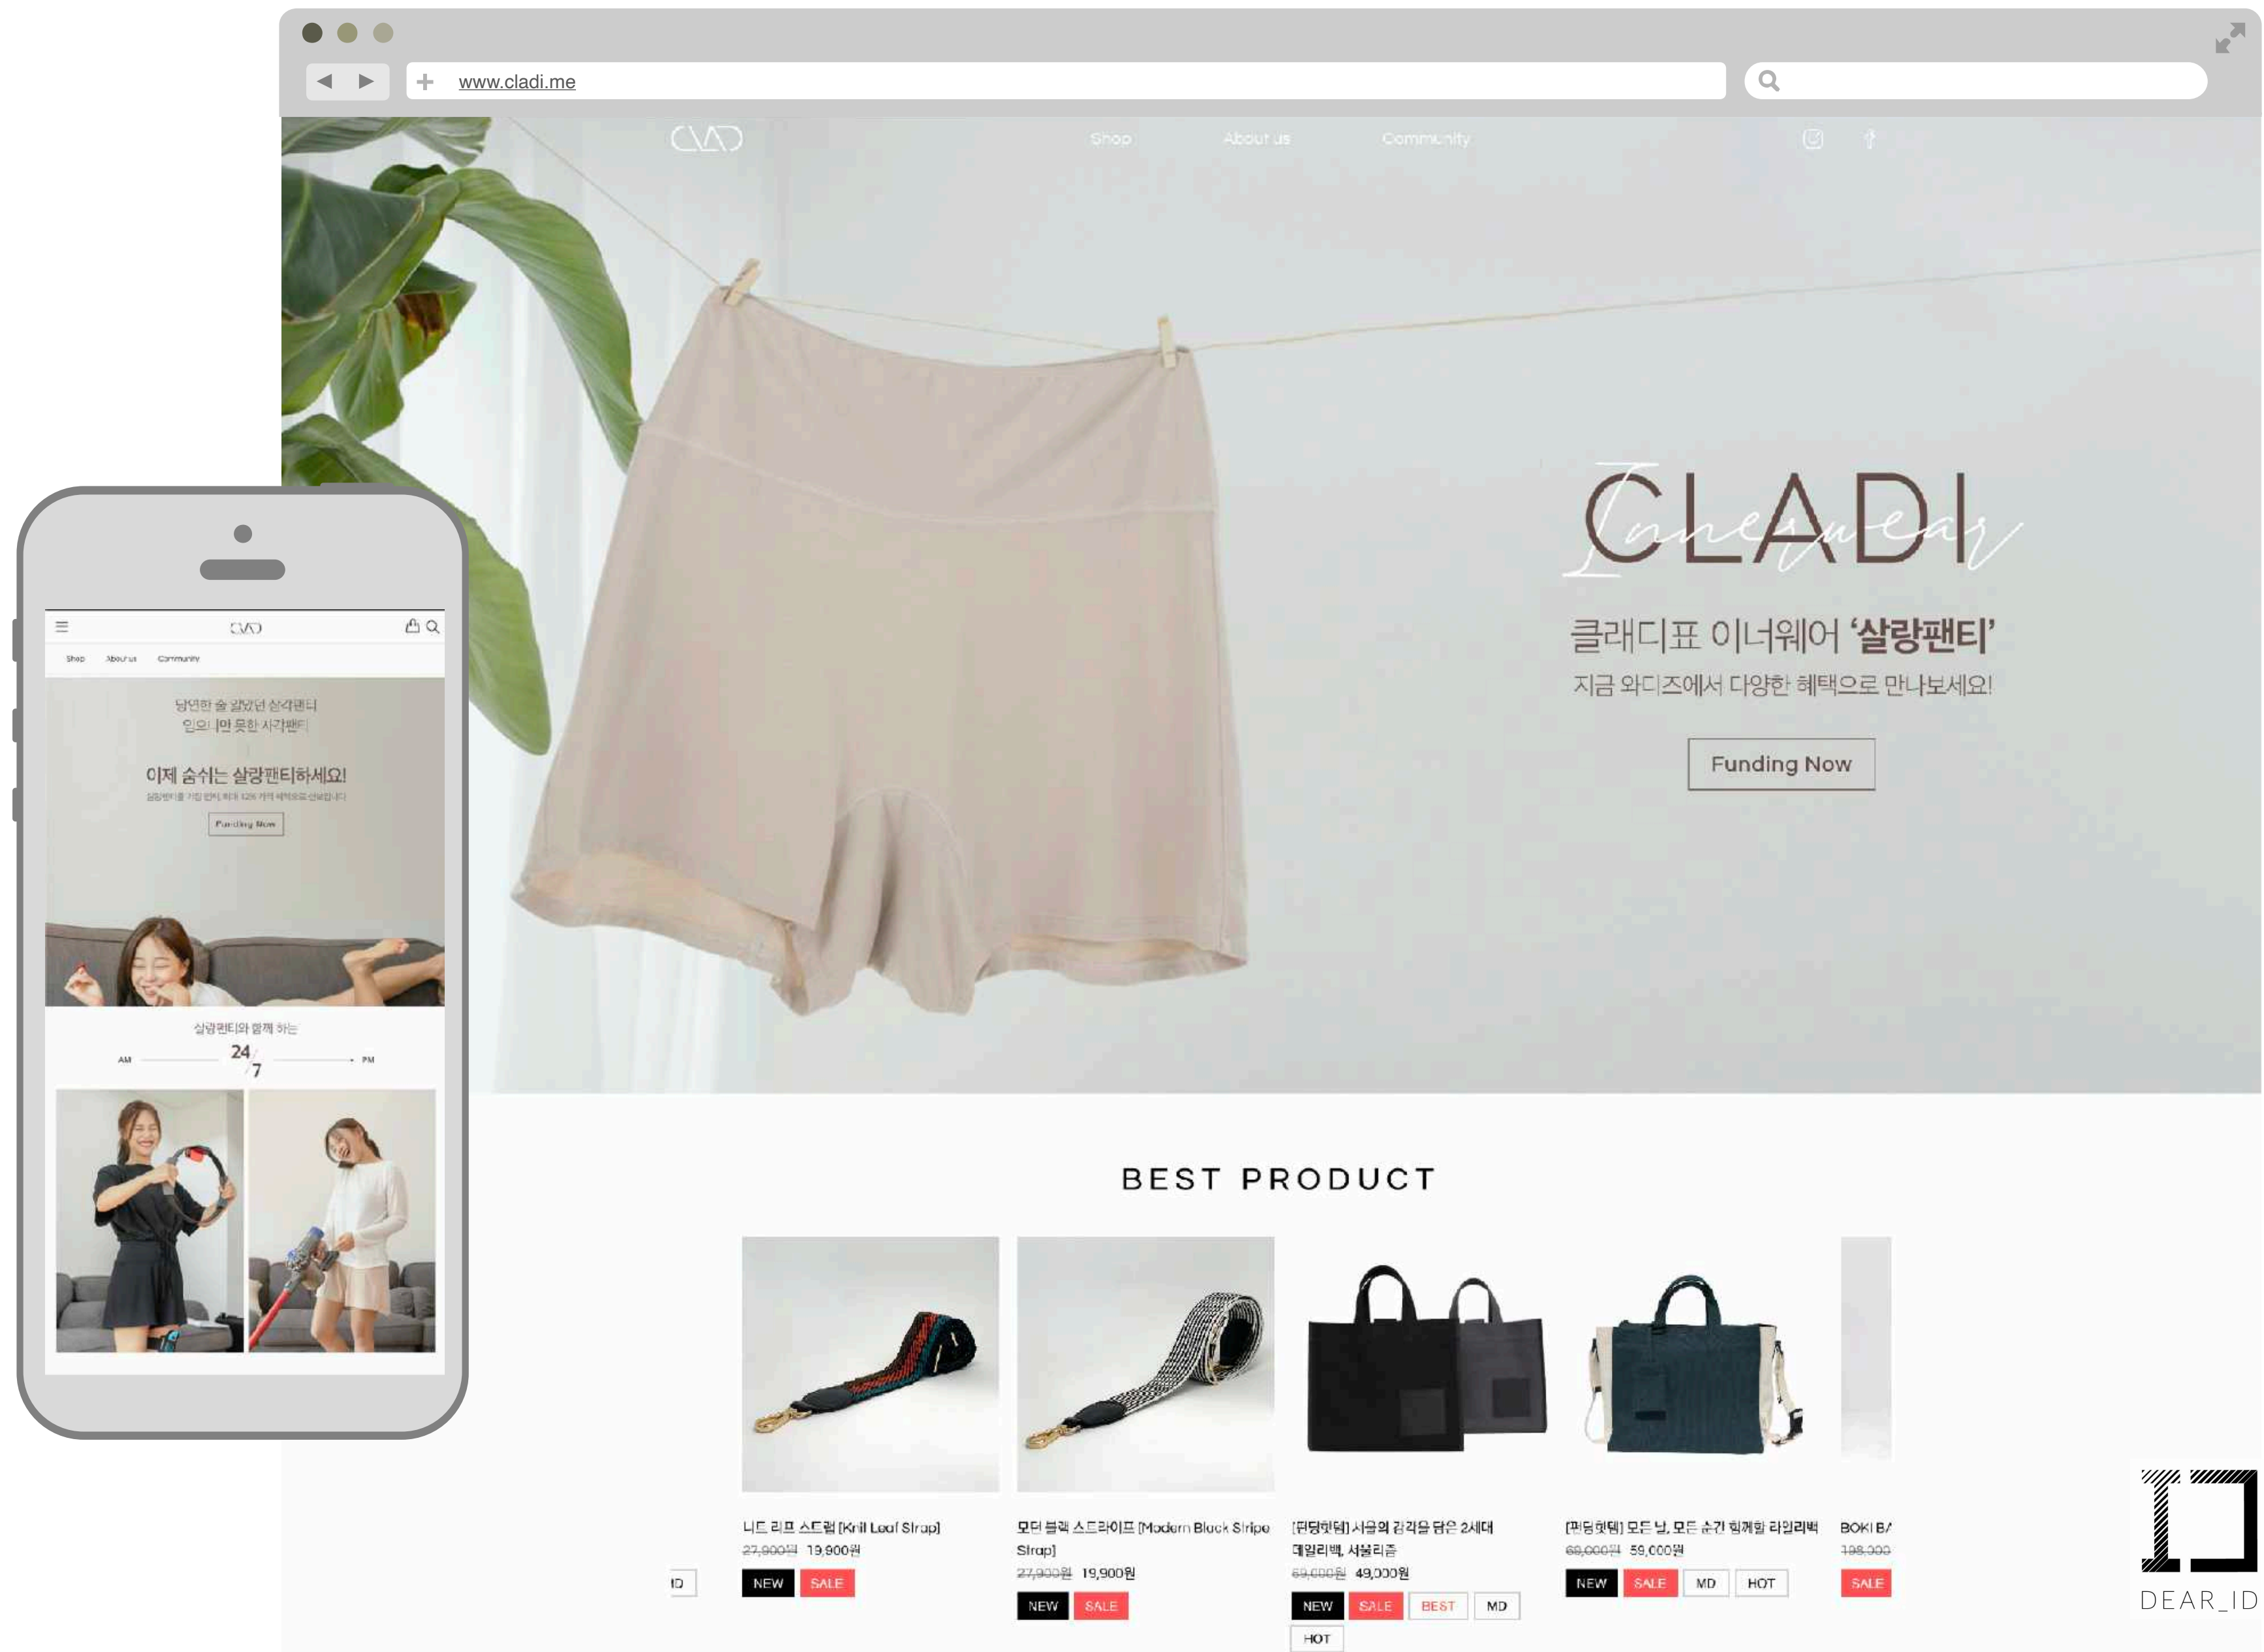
www.cladi.me

Shop About us Community

CLADI Innerwear

클래디프 이너웨어 '살랑팬티'
지금 와디즈에서 다양한 혜택으로 만나보세요!

Funding Now

Shop About us Community

당연한 줄 알았던 삼각팬티
입으면 못한 사각팬티

이제 숨쉬는 살랑팬티하세요!

Funding Now

살랑팬티와 함께 하는

AM 24/7 PM

BEST PRODUCT

니트 리프 스트랩 [Knit Leaf Strap]
27,900원 19,900원
NEW SALE

모던 블랙 스트라이프 [Modern Black Stripe Strap]
27,900원 19,900원
NEW SALE

[펀딩헛템] 사금의 감각을 담은 2세대 데일리백, 서울리즘
69,000원 49,000원
NEW SALE BEST MD HOT

[펀딩헛템] 모든 날, 모든 순간 함께할 데일리백
69,000원 59,000원
NEW SALE MD HOT

BOKI B/
198,000
SALE

ID

DEAR_ID